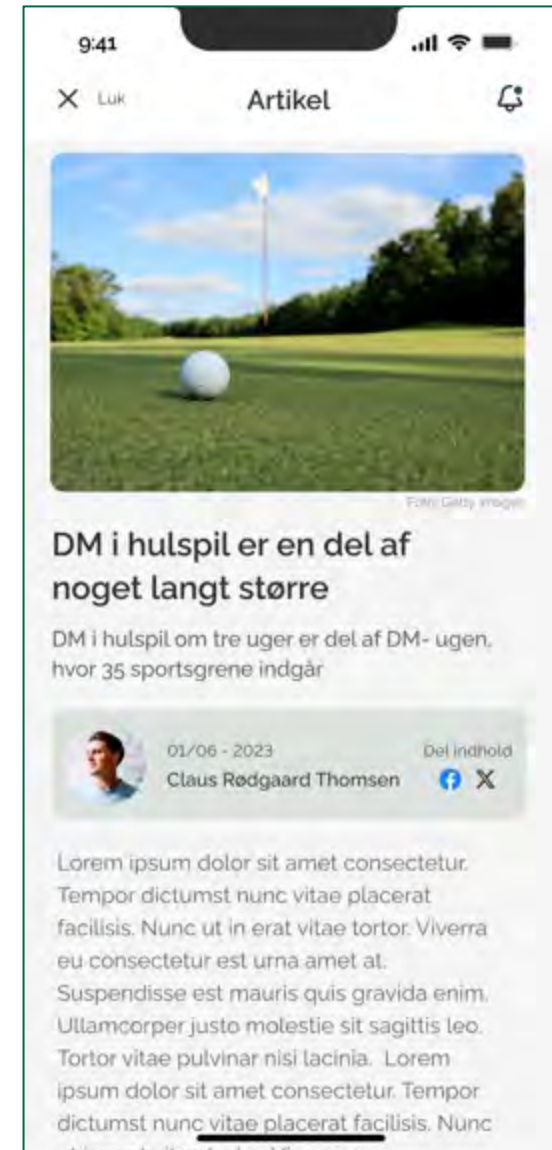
9:41

X Luk

Artikel

Foto: Getty Images

DM i hulspil er en del af noget langt større

DM i hulspil om tre uger er del af DM- ugen, hvor 35 sportsgrene indgår

01/06 - 2023
Claus Rødgaard Thomsen

Del indhold

Lorem ipsum dolor sit amet consectetur. Tempor dictumst nunc vitae placerat facilisis. Nunc ut in erat vitae tortor. Viverra eu consectetur est urna amet at. Suspendisse est mauris quis gravida enim. Ullamcorper justo molestie sit sagittis leo. Tortor vitae pulvinar nisi lacinia. Lorem ipsum dolor sit amet consectetur. Tempor dictumst nunc vitae placerat facilisis. Nunc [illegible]